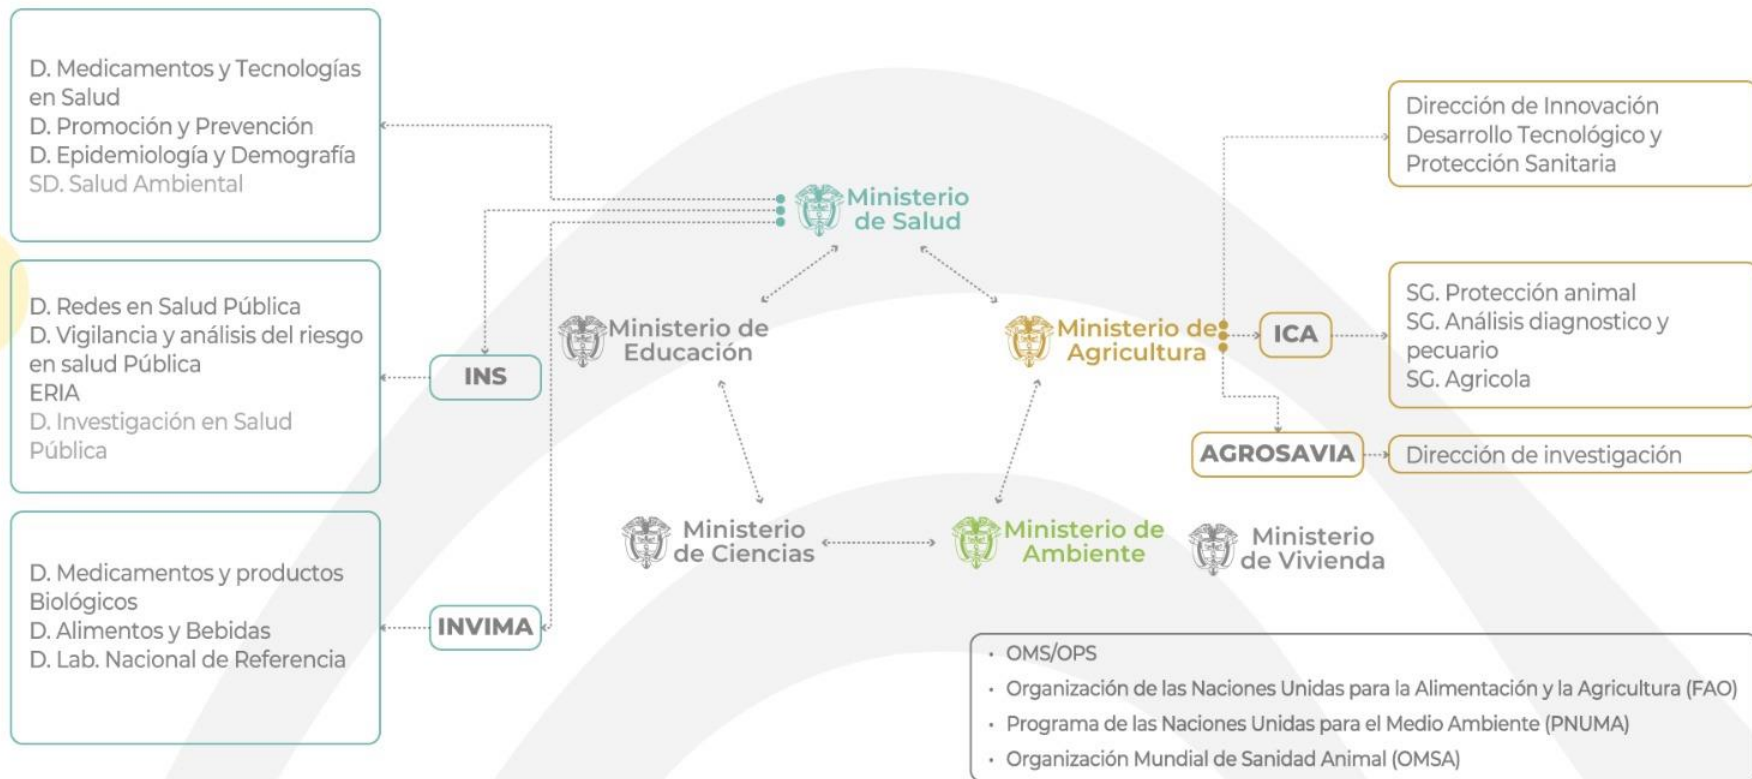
D. Medicamentos y Tecnologías en Salud
D. Promoción y Prevención
D. Epidemiología y Demografía
SD. Salud Ambiental

Ministerio de Salud

Dirección de Innovación Desarrollo Tecnológico y Protección Sanitaria

D. Redes en Salud Pública
D. Vigilancia y análisis del riesgo en salud Pública
ERIA
D. Investigación en Salud Pública

INS

Ministerio de Educación

Ministerio de Agricultura

ICA

SG. Protección animal
SG. Análisis diagnostico y pecuario
SG. Agricola

AGROSAVIA

Dirección de investigación

D. Medicamentos y productos Biológicos
D. Alimentos y Bebidas
D. Lab. Nacional de Referencia

INVIMA

Ministerio de Ciencias

Ministerio de Ambiente

Ministerio de Vivienda

• OMS/OPS
• Organización de las Naciones Unidas para la Alimentación y la Agricultura (FAO)
• Programa de las Naciones Unidas para el Medio Ambiente (PNUMA)
• Organización Mundial de Sanidad Animal (OMSA)